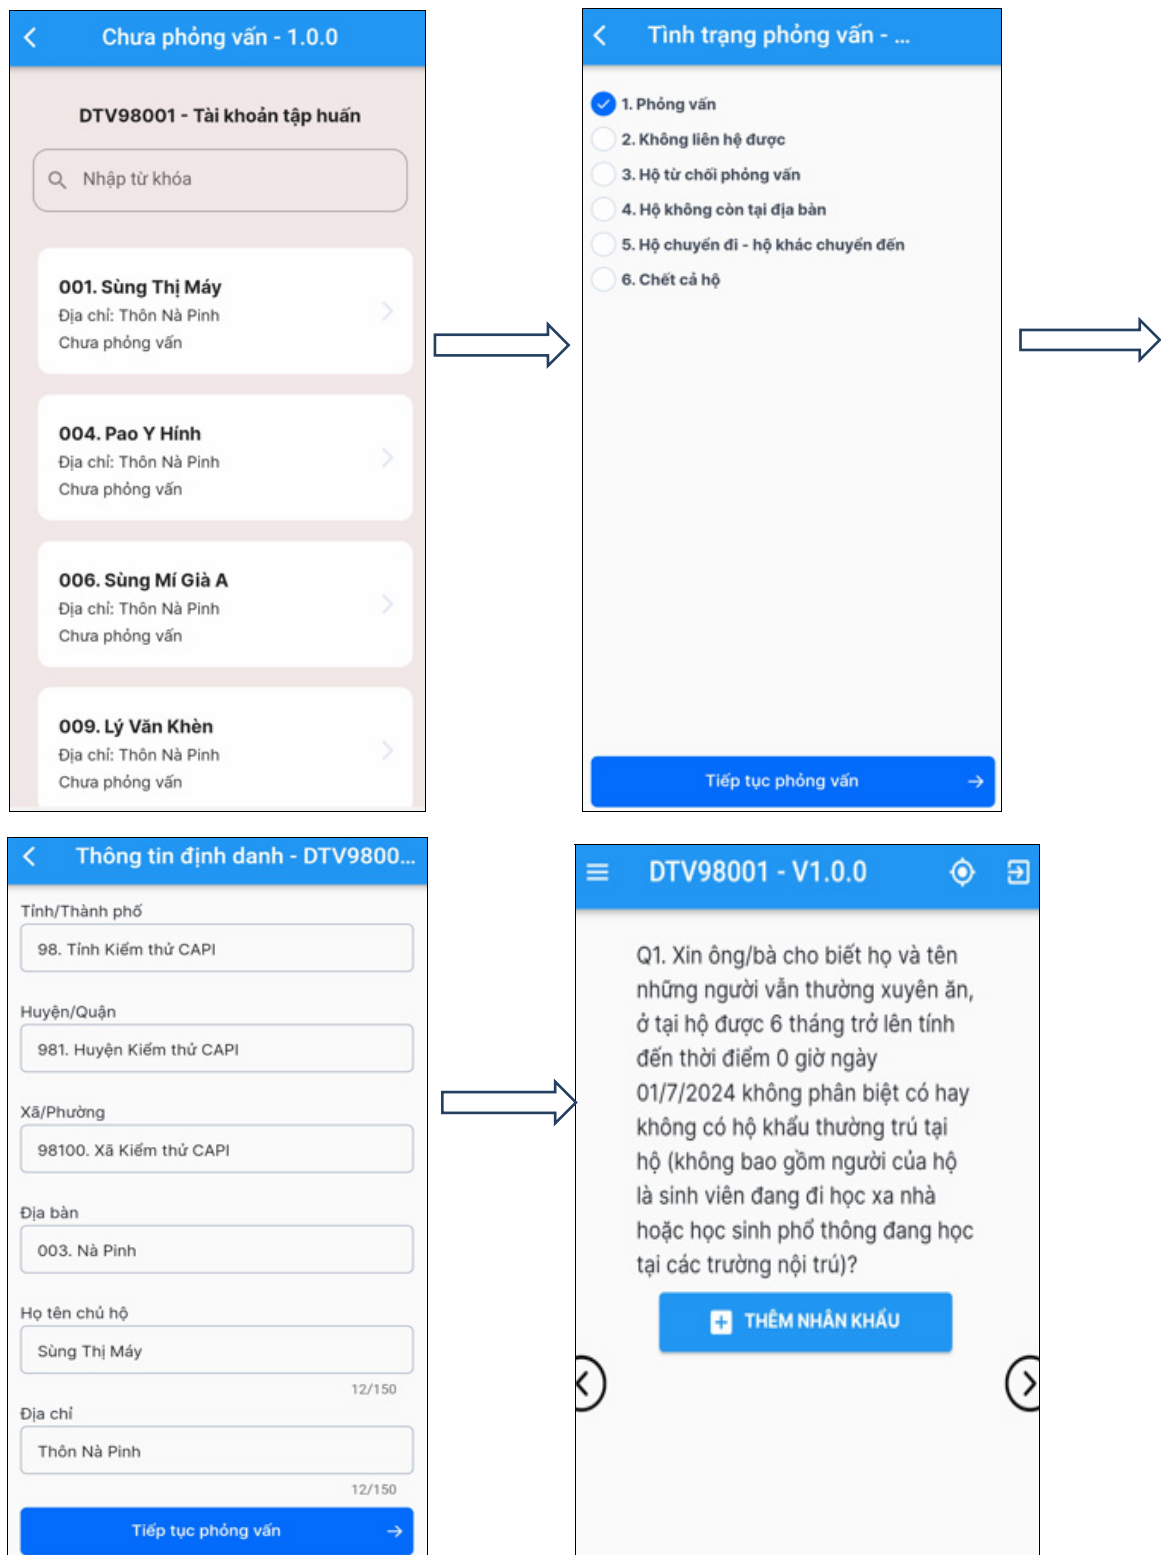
Chưa phỏng vấn - 1.0.0

DTV98001 - Tài khoản tập huấn

Nhập từ khóa

001. Sùng Thị Máy
Địa chỉ: Thôn Nà Pinh
Chưa phỏng vấn

004. Pao Y Hính
Địa chỉ: Thôn Nà Pinh
Chưa phỏng vấn

006. Sùng Mí Già A
Địa chỉ: Thôn Nà Pinh
Chưa phỏng vấn

009. Lý Văn Khèn
Địa chỉ: Thôn Nà Pinh
Chưa phỏng vấn

Tình trạng phỏng vấn - ...

1. Phỏng vấn
2. Không liên hệ được
3. Hộ từ chối phỏng vấn
4. Hộ không còn tại địa bàn
5. Hộ chuyển đi - hộ khác chuyển đến
6. Chết cả hộ

Tiếp tục phỏng vấn

Thông tin định danh - DTV9800...

Tỉnh/Thành phố
98. Tỉnh Kiểm thử CAPI

Huyện/Quận
981. Huyện Kiểm thử CAPI

Xã/Phường
98100. Xã Kiểm thử CAPI

Địa bàn
003. Nà Pinh

Họ tên chủ hộ
Sùng Thị Máy
12/150

Địa chỉ
Thôn Nà Pinh
12/150

Tiếp tục phỏng vấn

DTV98001 - V1.0.0

Q1. Xin ông/bà cho biết họ và tên những người vẫn thường xuyên ăn, ở tại hộ được 6 tháng trở lên tính đến thời điểm 0 giờ ngày 01/7/2024 không phân biệt có hay không có hộ khẩu thường trú tại hộ (không bao gồm người của hộ là sinh viên đang đi học xa nhà hoặc học sinh phổ thông đang học tại các trường nội trú)?

THÊM NHÂN KHẨU